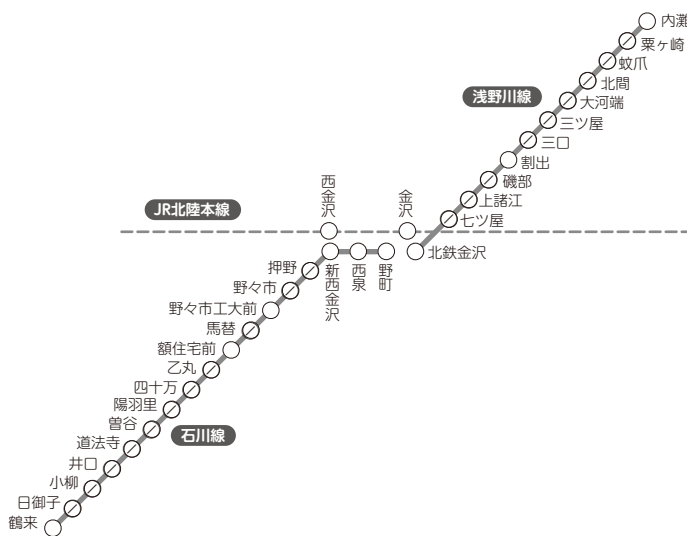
内灘
粟ヶ崎
蚊爪
北間
大河端
浅野川線
三ツ屋
三口
割出
磯部
上諸江
七ツ屋
西金沢
金沢
JR北陸本線
北鉄金沢
押野
新西金沢
西泉
野町
野々市
野々市工大前
馬替
額住宅前
乙丸
四十万
陽羽里
曽谷
石川線
道法寺
井口
小柳
日御子
鶴来